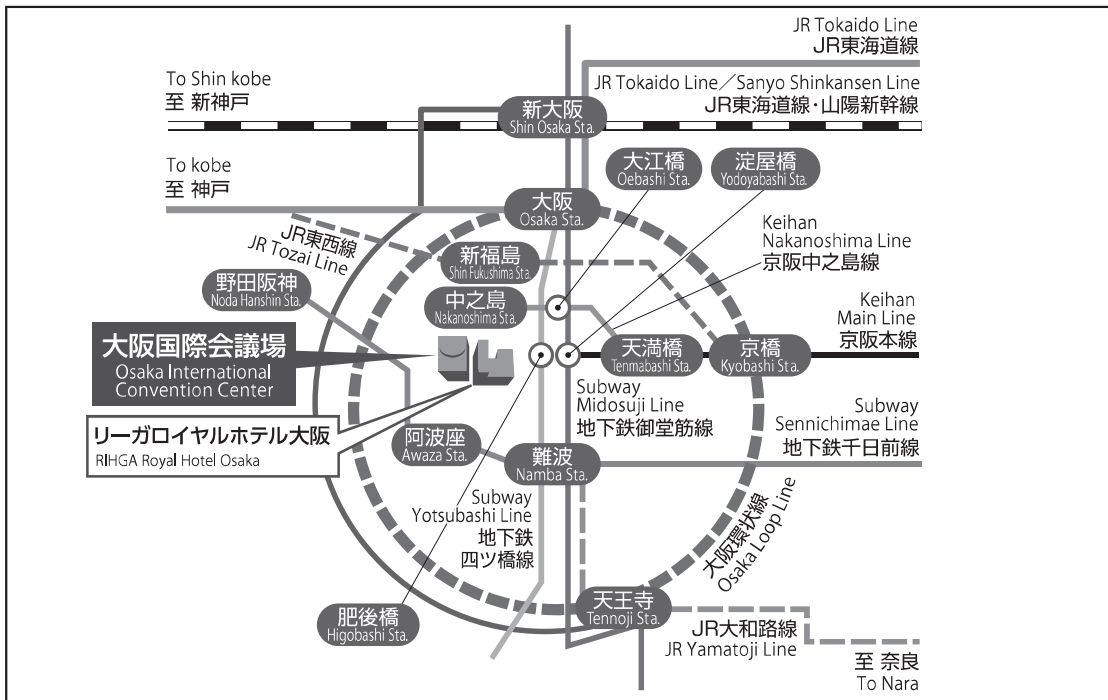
JR Tokaido Line
JR東海道線

To Shin kobe
至 新神戸

JR Tokaido Line／Sanyo Shinkansen Line
JR東海道線・山陽新幹線

新大阪
Shin Osaka Sta.

To kobe
至 神戸

大江橋
Oebashi Sta.

淀屋橋
Yodoyabashi Sta.

大阪
Osaka Sta.

Keihan
Nakanoshima Line
京阪中之島線

JR東西線
JR Tozai Line

新福島
Shin Fukushima Sta.

野田阪神
Noda Hanshin Sta.

中之島
Nakanoshima Sta.

Keihan
Main Line
京阪本線

大阪国際会議場
Osaka International Convention Center

天満橋
Tenmabashi Sta.

京橋
Kyobashi Sta.

Subway
Midosuji Line
地下鉄御堂筋線

Subway
Sennichimae Line
地下鉄千日前線

リーガロイヤルホテル大阪
RIHGA Royal Hotel Osaka

阿波座
Awaza Sta.

難波
Namba Sta.

Subway
Yotsubashi Line
地下鉄
四ツ橋線

大阪環状線
Osaka Loop Line

肥後橋
Higobashi Sta.

天王寺
Tennoji Sta.

JR大和路線
JR Yamatoji Line

至 奈良
To Nara